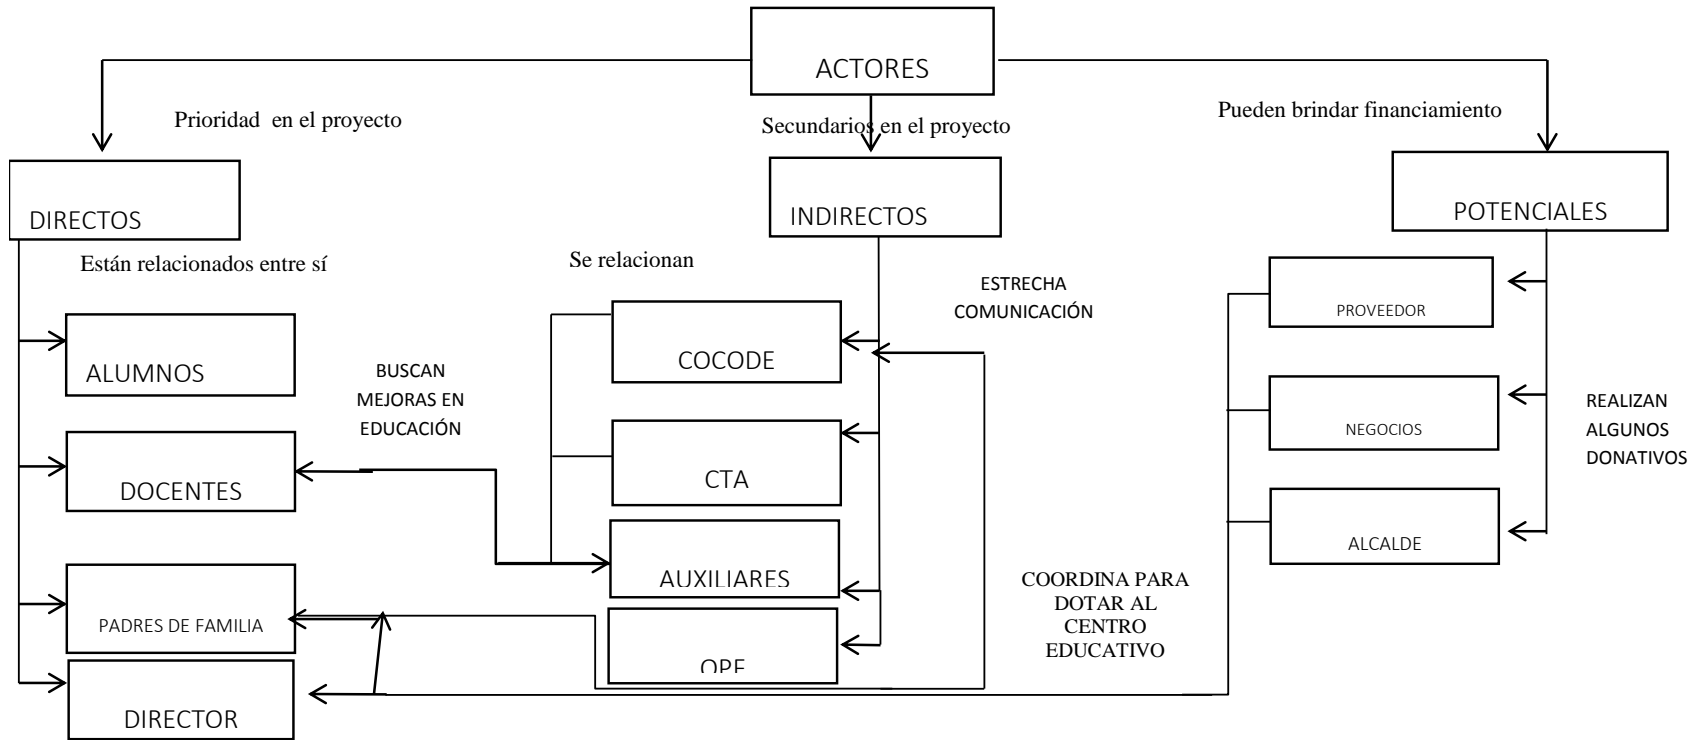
ACTORES

Prioridad en el proyecto

Secundarios en el proyecto

Pueden brindar financiamiento

DIRECTOS

Están relacionados entre sí

ALUMNOS

DOCENTES

PADRES DE FAMILIA

DIRECTOR

BUSCAN MEJORAS EN EDUCACIÓN

Se relacionan

INDIRECTOS

COCODE

CTA

AUXILIARES

OPF

ESTRECHA COMUNICACIÓN

COORDINA PARA DOTAR AL CENTRO EDUCATIVO

POTENCIALES

PROVEEDOR

NEGOCIOS

ALCALDE

REALIZAN ALGUNOS DONATIVOS